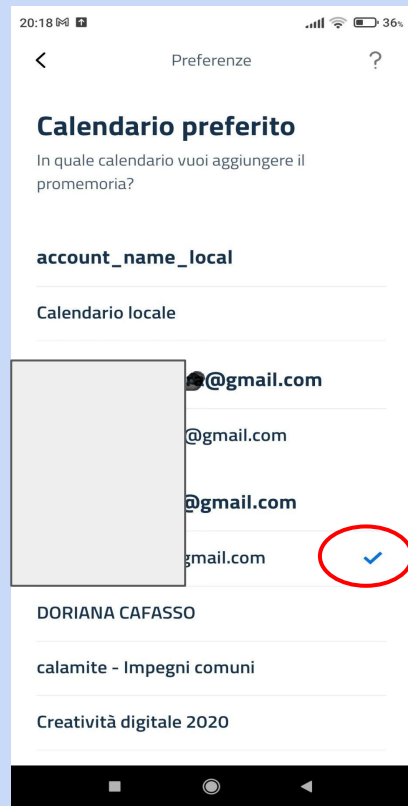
20:18 36%

Preferenze

?

Calendario preferito

In quale calendario vuoi aggiungere il promemoria?

account_name_local

Calendario locale

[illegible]@gmail.com

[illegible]@gmail.com

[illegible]@gmail.com

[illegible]gmail.com

DORIANA CAFASSO

calamite - Impegni comuni

Creatività digitale 2020